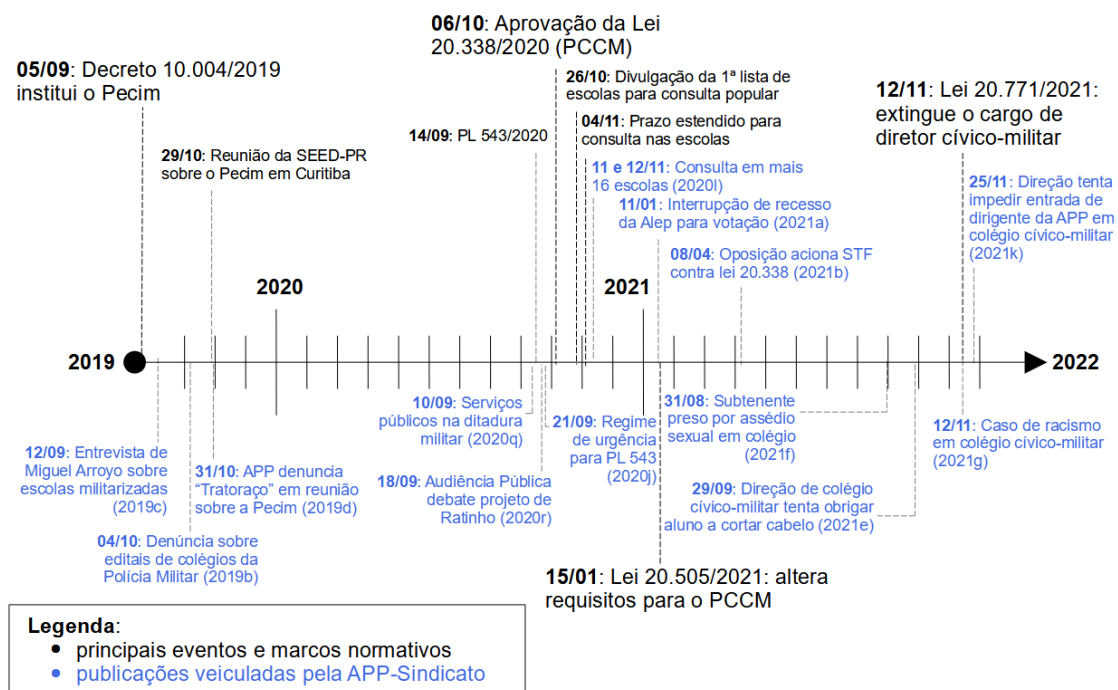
06/10: Aprovação da Lei 20.338/2020 (PCCM)

05/09: Decreto 10.004/2019 institui o Pecim

26/10: Divulgação da 1ª lista de escolas para consulta popular

12/11: Lei 20.771/2021: extingue o cargo de diretor cívico-militar

04/11: Prazo estendido para consulta nas escolas

14/09: PL 543/2020

29/10: Reunião da SEED-PR sobre o Pecim em Curitiba

11 e 12/11: Consulta em mais 16 escolas (2020l)

25/11: Direção tenta impedir entrada de dirigente da APP em colégio cívico-militar (2021k)

11/01: Interrupção de recesso da Alep para votação (2021a)

08/04: Oposição aciona STF contra lei 20.338 (2021b)

2020

2021

2019

2022

10/09: Serviços públicos na ditadura militar (2020q)

21/09: Regime de urgência para PL 543 (2020j)

31/08: Subtenente preso por assédio sexual em colégio (2021f)

12/11: Caso de racismo em colégio cívico-militar (2021g)

12/09: Entrevista de Miguel Arroyo sobre escolas militarizadas (2019c)

31/10: APP denuncia "Tratoraço" em reunião sobre a Pecim (2019d)

18/09: Audiência Pública debate projeto de Ratinho (2020r)

29/09: Direção de colégio cívico-militar tenta obrigar aluno a cortar cabelo (2021e)

04/10: Denúncia sobre editais de colégios da Polícia Militar (2019b)

15/01: Lei 20.505/2021: altera requisitos para o PCCM

Legenda:
• principais eventos e marcos normativos
• publicações veiculadas pela APP-Sindicato